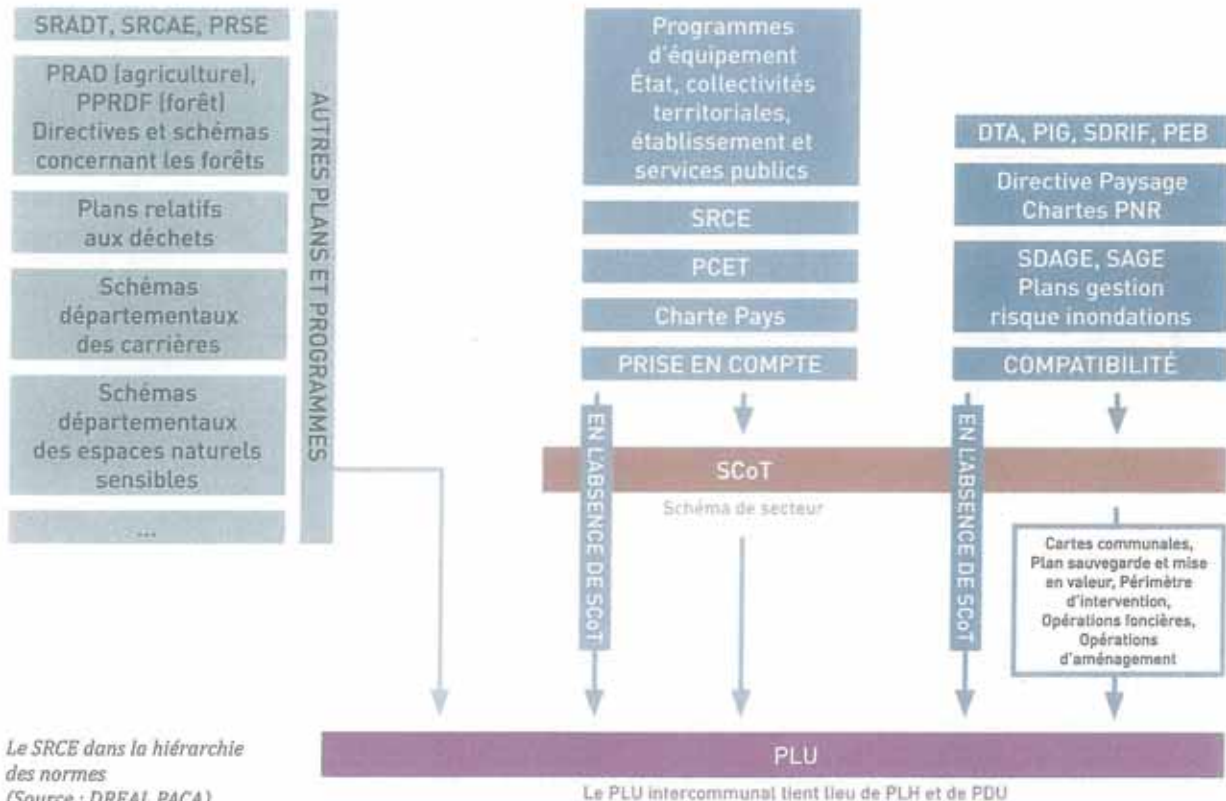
SRADT, SRCAE, PRSE

PRAD [agriculture], PPRDF [forêt] Directives et schémas concernant les forêts

Plans relatifs aux déchets

Schémas départementaux des carrières

Schémas départementaux des espaces naturels sensibles

...

AUTRES PLANS ET PROGRAMMES

Programmes d'équipement État, collectivités territoriales, établissement et services publics

SRCE

PCET

Charte Pays

PRISE EN COMPTE

DTA, PIG, SDRIF, PEB

Directive Paysage Chartes PNR

SDAGE, SAGE Plans gestion risque inondations

COMPATIBILITÉ

EN L'ABSENCE DE SCoT

EN L'ABSENCE DE SCoT

SCoT

Schéma de secteur

Cartes communales, Plan sauvegarde et mise en valeur, Périmètre d'intervention, Opérations foncières, Opérations d'aménagement

PLU

Le PLU intercommunal tient lieu de PLH et de PDU

Le SRCE dans la hiérarchie des normes (Source : DREAL PACA)